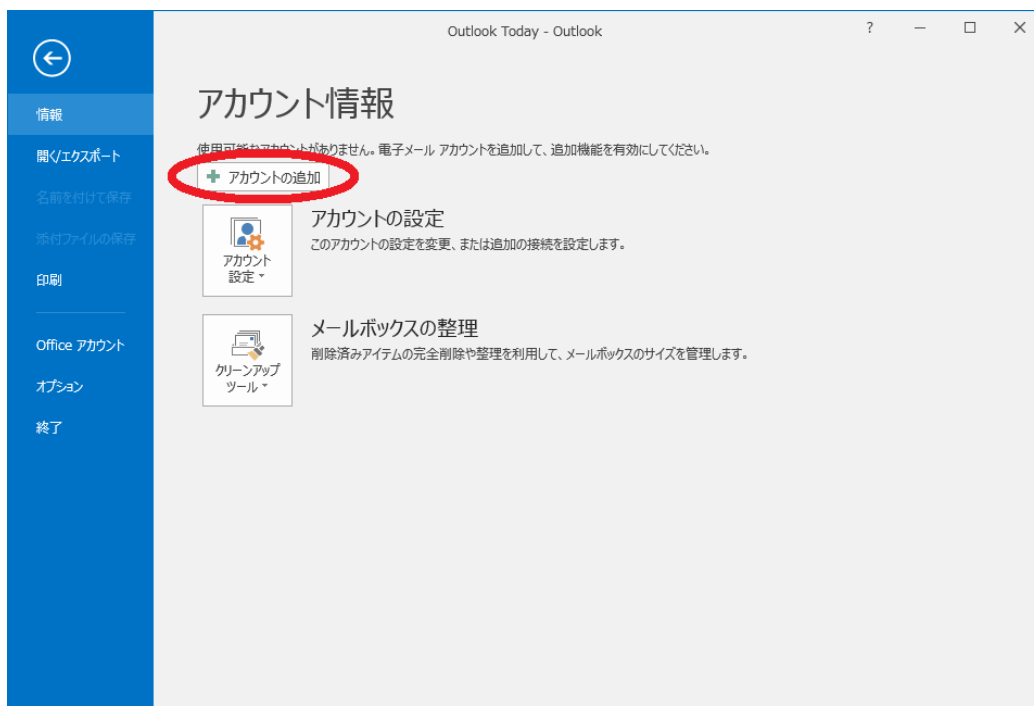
Outlook Today - Outlook

?

情報

開く/エクスポート

名前を付けて保存

添付ファイルの保存

印刷

Office アカウント

オプション

終了

アカウント情報

使用可能なアカウントがありません。電子メール アカウントを追加して、追加機能を有効にしてください。

アカウントの追加

アカウント設定

アカウントの設定

このアカウントの設定を変更、または追加の接続を設定します。

クリーンアップツール

メールボックスの整理

削除済みアイテムの完全削除や整理を利用して、メールボックスのサイズを管理します。